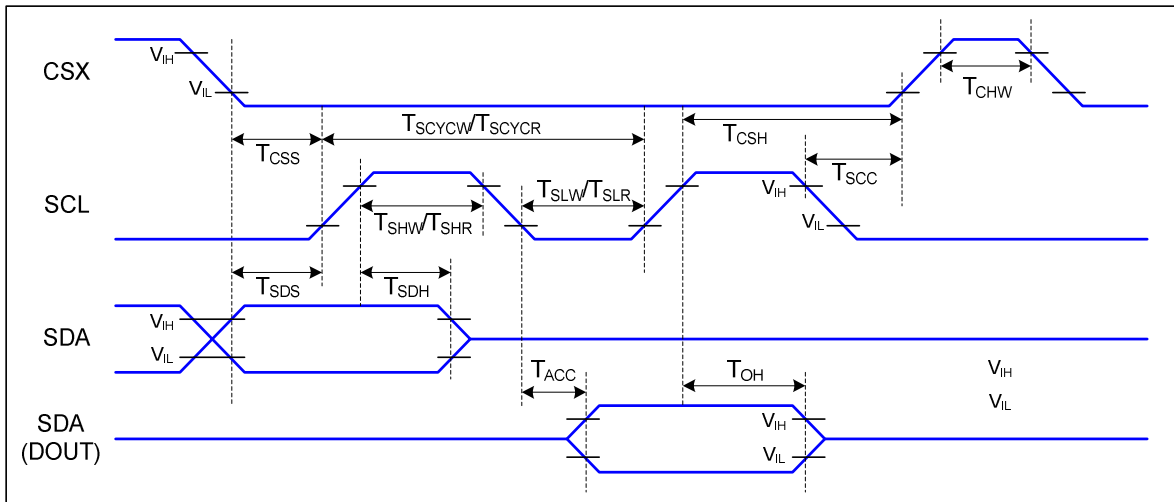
CSX

$V_{IH}$

$V_{IL}$

$T_{CHW}$

$T_{SCYCW}/T_{SCYCR}$

$T_{CSS}$

$T_{CSH}$

$T_{SCC}$

SCL

$T_{SLW}/T_{SLR}$

$V_{IH}$

$T_{SHW}/T_{SHR}$

$V_{IL}$

$T_{SDS}$

$T_{SDH}$

SDA

$V_{IH}$

$V_{IL}$

$T_{ACC}$

$T_{OH}$

$V_{IH}$

$V_{IL}$

SDA (DOUT)

$V_{IH}$

$V_{IL}$